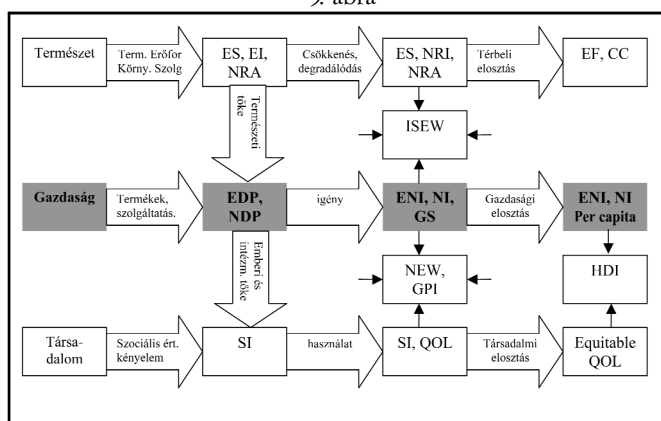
5. ábra

Természet

Term. Erőfor Körny. Szolg

ES, EI, NRA

Csökkenés, degradálódás

ES, NRI, NRA

Térbeli elosztás

EF, CC

Természeti tőke

ISEW

Gazdaság

Termékek, szolgáltatás.

EDP, NDP

igény

ENI, NI, GS

Gazdasági elosztás

ENI, NI Per capita

Emberi és intézm. tőke

NEW, GPI

HDI

Társadalom

Szociális ért. kényelem

SI

használat

SI, QOL

Társadalmi elosztás

Equitable QOL